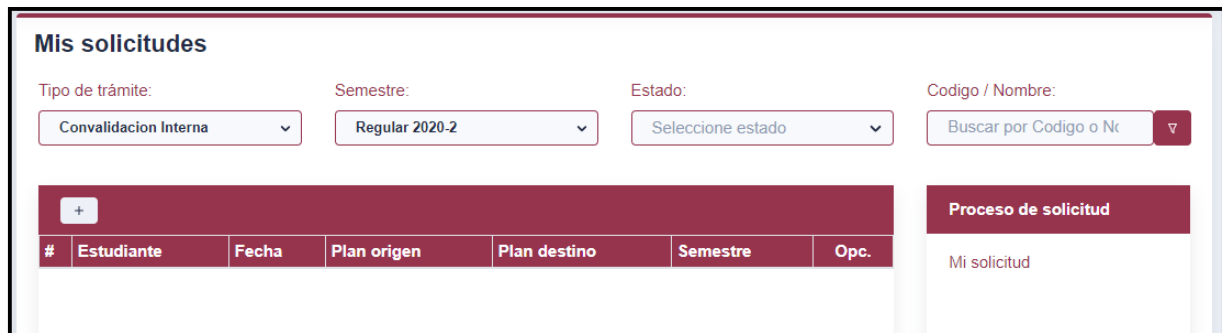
Mis solicitudes

Tipo de trámite:
Convalidacion Interna

Semestre:
Regular 2020-2

Estado:
Seleccione estado

Codigo / Nombre:
Buscar por Codigo o Nc

+

| # | Estudiante | Fecha | Plan origen | Plan destino | Semestre | Opc. |
|---|---|---|---|---|---|---|

Proceso de solicitud

Mi solicitud